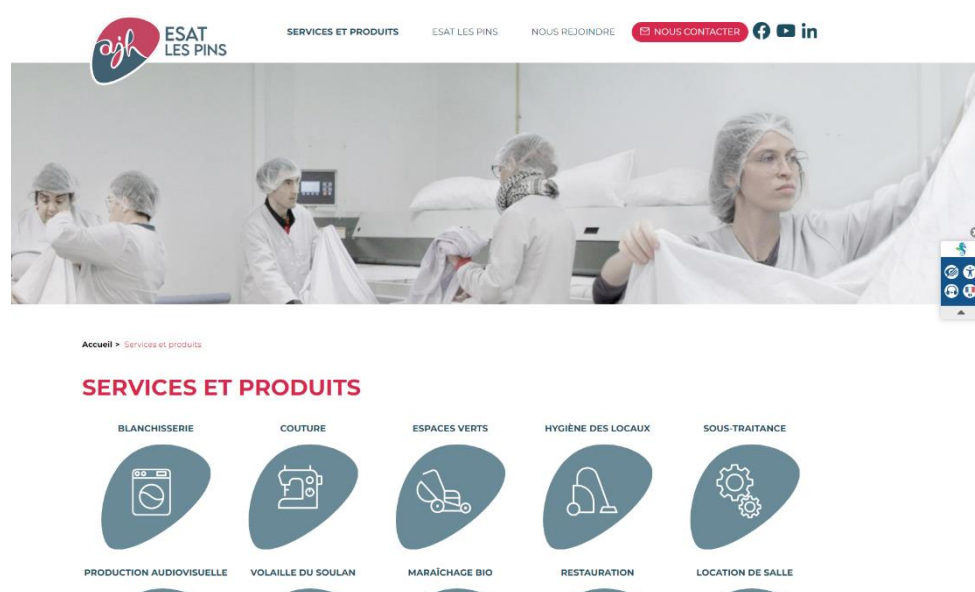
ojh ESAT LES PINS

SERVICES ET PRODUITS
ESAT LES PINS
NOUS REJOINDRE
NOUS CONTACTER

Accueil > Services et produits

SERVICES ET PRODUITS

BLANCHISSERIE
COUTURE
ESPACES VERTS
HYGIÈNE DES LOCAUX
SOUS-TRAITANCE

PRODUCTION AUDIOVISUELLE
VOLAILLE DU SOULAN
MARAÎCHAGE BIO
RESTAURATION
LOCATION DE SALLE